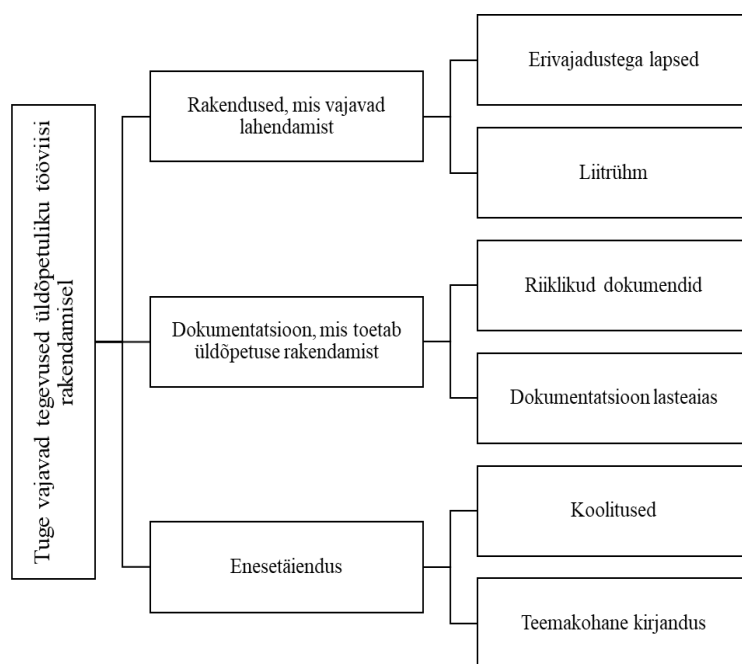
Tuge vajavad tegevused üldõpetuliku tööviisi rakendamisel

Rakendused, mis vajavad lahendamist

Erivajadustega lapsed

Liitrühm

Dokumentatsioon, mis toetab üldõpetuse rakendamist

Riiklikud dokumendid

Dokumentatsioon lasteaias

Enesetäiendus

Koolitused

Teemakohane kirjandus